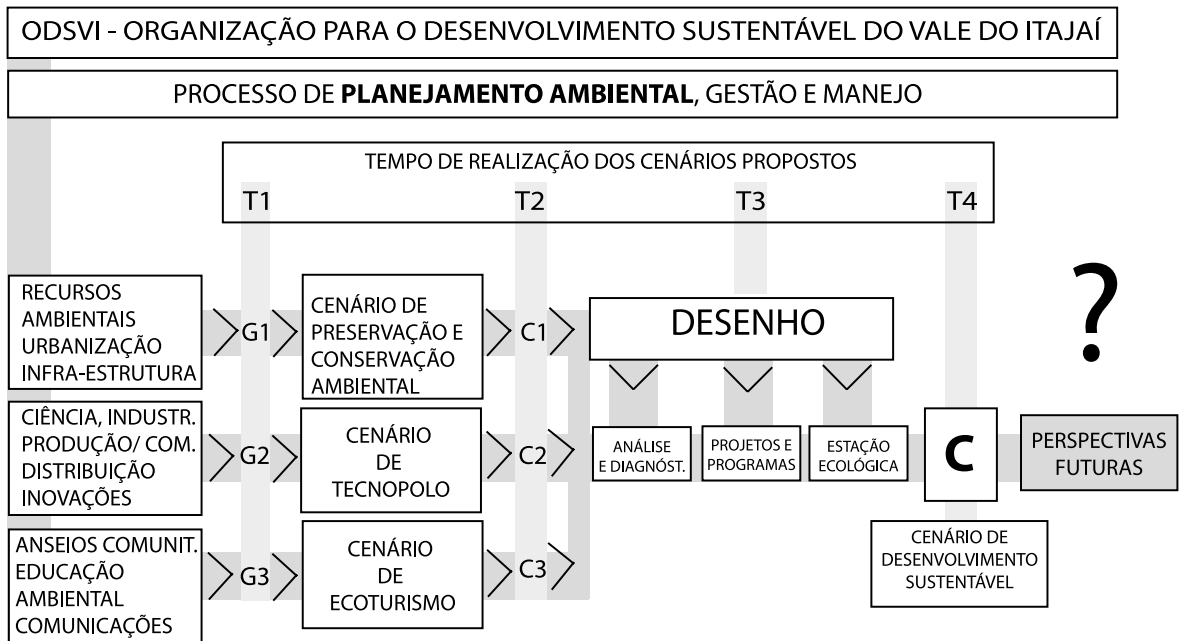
ODSVI - ORGANIZAÇÃO PARA O DESENVOLVIMENTO SUSTENTÁVEL DO VALE DO ITAJAÍ

PROCESSO DE **PLANEJAMENTO AMBIENTAL**, GESTÃO E MANEJO

TEMPO DE REALIZAÇÃO DOS CENÁRIOS PROPOSTOS

T1

T2

T3

T4

RECURSOS AMBIENTAIS URBANIZAÇÃO INFRA-ESTRUTURA

G1

CENÁRIO DE PRESERVAÇÃO E CONSERVAÇÃO AMBIENTAL

C1

DESENHO

?

CIÊNCIA, INDUSTR. PRODUÇÃO/ COM. DISTRIBUIÇÃO INOVAÇÕES

G2

CENÁRIO DE TECNOPOLO

C2

ANÁLISE E DIAGNÓST.

PROJETOS E PROGRAMAS

ESTAÇÃO ECOLÓGICA

C

PERSPECTIVAS FUTURAS

ANSEIOS COMUNIT. EDUCAÇÃO AMBIENTAL COMUNICAÇÕES

G3

CENÁRIO DE ECOTURISMO

C3

CENÁRIO DE DESENVOLVIMENTO SUSTENTÁVEL